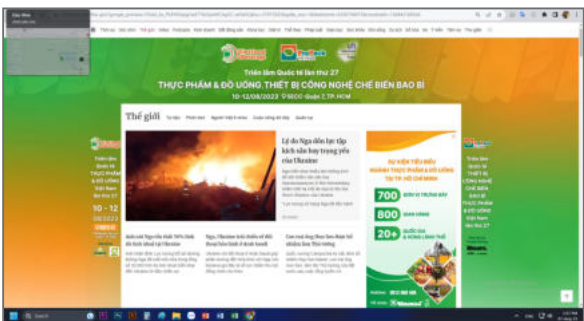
Triển lãm Quốc tế lần thứ 27
THỰC PHẨM & ĐỒ UỐNG, THIẾT BỊ CÔNG NGHỆ CHẾ BIẾN BAO BÌ
10-12/08/2023 | SECC - Quận 7, TP. HCM

Thế giới

Lý do Nga đến lực tập kích sân bay trọng yếu của Ukraine

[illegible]

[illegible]

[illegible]

SỰ KIỆN TIÊU BIỂU NGÀNH THỰC PHẨM & ĐỒ UỐNG TẠI TP. HỒ CHÍ MINH

700 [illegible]

800 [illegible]

20+ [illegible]

10 - 12
08/2023